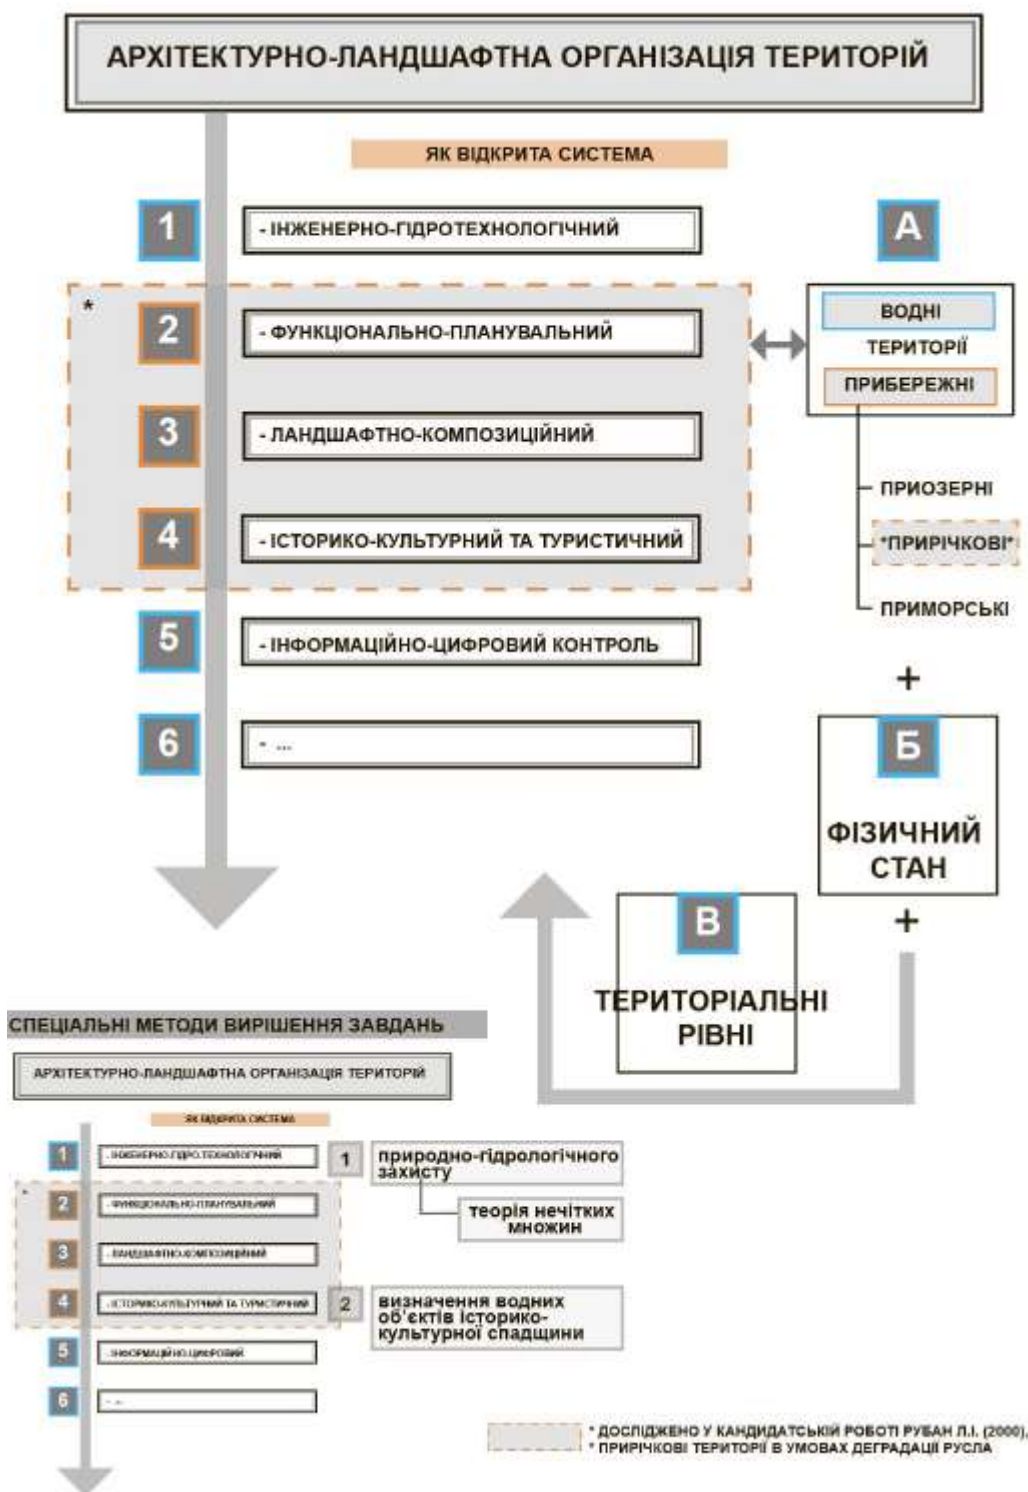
АРХІТЕКТУРНО-ЛАНДШАФТНА ОРГАНІЗАЦІЯ ТЕРИТОРІЙ

ЯК ВІДКРИТА СИСТЕМА

1 - ІНЖЕНЕРНО-ГІДРОТЕХНОЛОГІЧНИЙ

*

2 - ФУНКЦІОНАЛЬНО-ПЛАНУВАЛЬНИЙ

3 - ЛАНДШАФТНО-КОМПОЗИЦІЙНИЙ

4 - ІСТОРИКО-КУЛЬТУРНИЙ ТА ТУРИСТИЧНИЙ

5 - ІНФОРМАЦІЙНО-ЦИФРОВИЙ КОНТРОЛЬ

6 - ...

А

ВОДНІ

ТЕРИТОРІЇ

ПРИБЕРЕЖНІ

ПРИОЗЕРНІ

*ПРИРІЧКОВІ*

ПРИМОРСЬКІ

+

Б

ФІЗИЧНИЙ СТАН

+

В

ТЕРИТОРІАЛЬНІ РІВНІ

СПЕЦІАЛЬНІ МЕТОДИ ВИРІШЕННЯ ЗАВДАНЬ

АРХІТЕКТУРНО-ЛАНДШАФТНА ОРГАНІЗАЦІЯ ТЕРИТОРІЙ

ЯК ВІДКРИТА СИСТЕМА

1 - ІНЖЕНЕРНО-ГІДРО-ТЕХНОЛОГІЧНИЙ

2 - ФУНКЦІОНАЛЬНО-ПЛАНУВАЛЬНИЙ

3 - ЛАНДШАФТНО-КОМПОЗИЦІЙНИЙ

4 - ІСТОРИКО-КУЛЬТУРНИЙ ТА ТУРИСТИЧНИЙ

5 - ІНФОРМАЦІЙНО-ЦИФРОВИЙ

6 - ...

1 природно-гідрологічного захисту

теорія нечітких множин

2 визначення водних об'єктів історико-культурної спадщини

* ДОСЛІДЖЕНО У КАНДИДАТСЬКІЙ РОБОТІ РУБАН Л.І. (2000),
* ПРИРІЧКОВІ ТЕРИТОРІЇ В УМОВАХ ДЕГРАДАЦІЇ РУСЛА